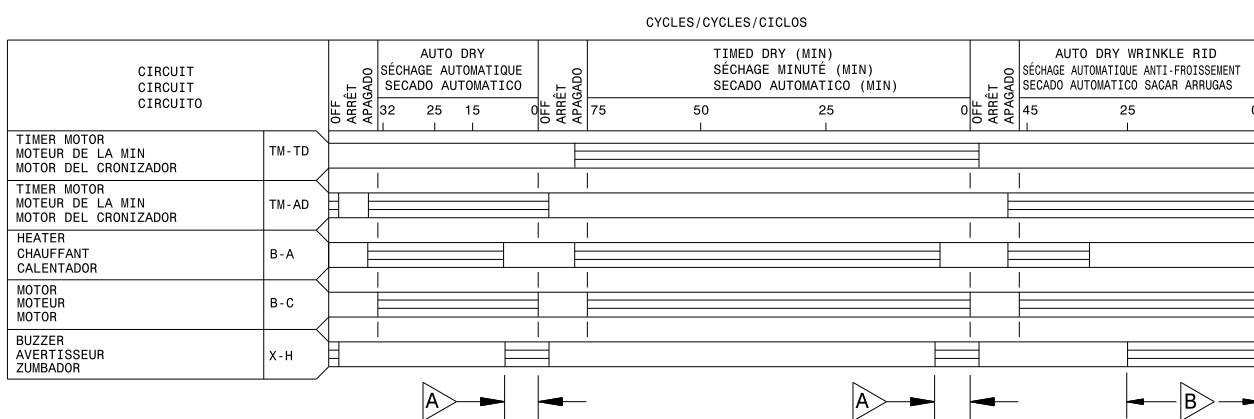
CYCLES/CYCLES/CICLOS

| CIRCUIT CIRCUIT CIRCUITO | | OFF ARRÊT APAGADO | AUTO DRY SÉCHAGE AUTOMATIQUE SECADO AUTOMATICO 32 25 15 0 | OFF ARRÊT APAGADO | TIMED DRY (MIN) SÉCHAGE MINUTÉ (MIN) SECADO AUTOMATICO (MIN) 75 50 25 0 | OFF ARRÊT APAGADO | AUTO DRY WRINKLE RID SÉCHAGE AUTOMATIQUE ANTI-FROISSEMENT SECADO AUTOMATICO SACAR ARRUGAS 45 25 |
|---|---|---|---|---|---|---|---|
| TIMER MOTOR MOTEUR DE LA MIN MOTOR DEL CRONIZADOR | TM-TD | | | | | | |
| TIMER MOTOR MOTEUR DE LA MIN MOTOR DEL CRONIZADOR | TM-AD | | | | | | |
| HEATER CHAUFFANT CALENTADOR | B-A | | | | | | |
| MOTOR MOTEUR MOTOR | B-C | | | | | | |
| BUZZER AVERTISSEUR ZUMBADOR | X-H | | | | | | |

A A B